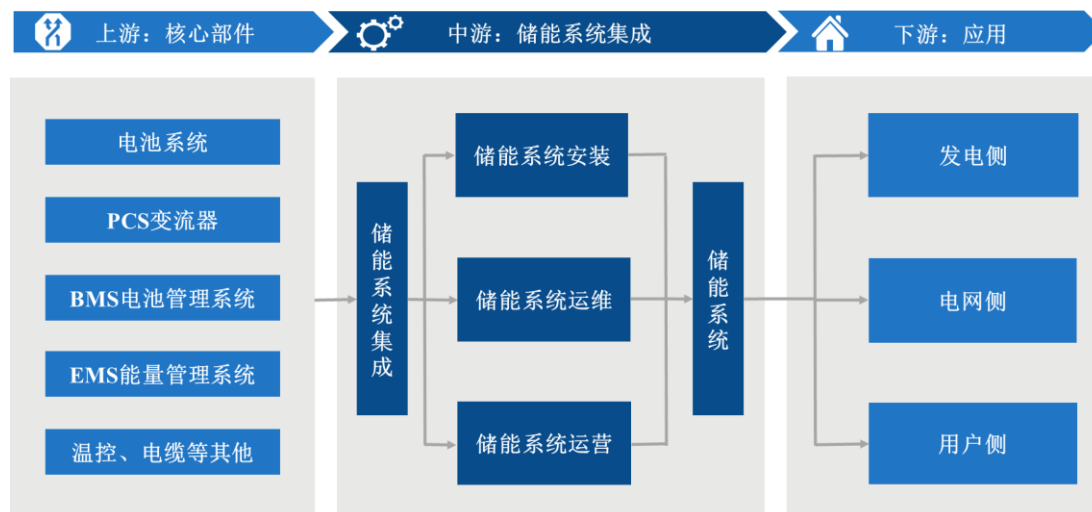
上游：核心部件

中游：储能系统集成

下游：应用

电池系统

PCS变流器

BMS电池管理系统

EMS能量管理系统

温控、电缆等其他

储能系统集成

储能系统安装

储能系统运维

储能系统运营

储能系统

发电侧

电网侧

用户侧